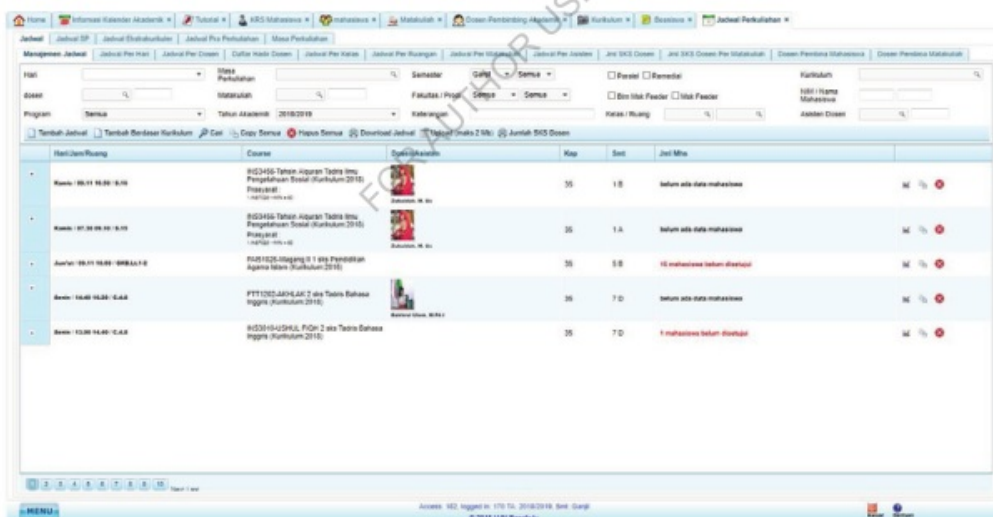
Home | Informasi Kalender Akademik × | Tutorial × | KRS Mahasiswa × | mahasiswa × | Matakuliah × | Dosen Pembimbing Akademik × | Kurikulum × | Beasiswa × | Jadwal Perkuliahan ×

Jadwal | Jadwal SP | Jadwal Ekstrakurikuler | Jadwal Pra Perkuliahan | Masa Perkuliahan

Manajemen Jadwal | Jadwal Per Hari | Jadwal Per Dosen | Daftar Hadir Dosen | Jadwal Per Kelas | Jadwal Per Ruangan | Jadwal Per Matakuliah | Jadwal Per Asisten | Jml SKS Dosen | Jml SKS Dosen Per Matakuliah | Dosen Pembina Mahasiswa | Dosen Pembina Matakuliah

Hari | Masa Perkuliahan | Semester Ganjil Semua | Paralel Remedial | Kurikulum

dosen | Matakuliah | Fakultas / Prodi Semua Semua | Bin Mak Feeder Mak Feeder | NIM / Nama Mahasiswa

Program Semua | Tahun Akademik 2018/2019 | Keterangan | Kelas / Ruang | Asisten Dosen

Tambah Jadwal | Tambah Berdasar Kurikulum | Cari | Copy Semua | Hapus Semua | Download Jadwal | Upload (maks 2 Mb) | Jumlah SKS Dosen

| | Hari/Jam/Ruang | Course | Dosen/Asisten | Kap | Smt | Jml Mhs | |
|---|---|---|---|---|---|---|---|
| • | Kamis / 09.11 10.50 / 3.10 | IHS3456-Tahsin Alquran Tadris Ilmu Pengetahuan Sosial (Kurikulum 2018) Prasyarat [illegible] | Zubaidah, M. Sc | 35 | 1 B | belum ada data mahasiswa | |
| • | Kamis / 07.30 09.10 / 3.10 | IHS3456-Tahsin Alquran Tadris Ilmu Pengetahuan Sosial (Kurikulum 2018) Prasyarat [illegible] | Zubaidah, M. Sc | 35 | 1 A | belum ada data mahasiswa | |
| • | Jum'at / 09.11 10.50 / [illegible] | PAI51026-Magang II 1 sks Pendidikan Agama Islam (Kurikulum 2018) | | 35 | 5 B | 15 mahasiswa belum disetujui | |
| • | Senin / 14.40 16.20 / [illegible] | PTT1053-AKHLAK 2 sks Tadris Bahasa Inggris (Kurikulum 2018) | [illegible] | 35 | 7 D | belum ada data mahasiswa | |
| • | Senin / 13.00 14.40 / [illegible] | IHS3010-USHUL FIQH 2 sks Tadris Bahasa Inggris (Kurikulum 2018) | | 35 | 7 D | 1 mahasiswa belum disetujui | |

1 2 3 4 5 6 7 8 9 10 Next / Last

MENU

Access: 182, logged in: 170 TA: 2018/2019, Smt: Ganjil

FOR AUTHOR USE ONLY